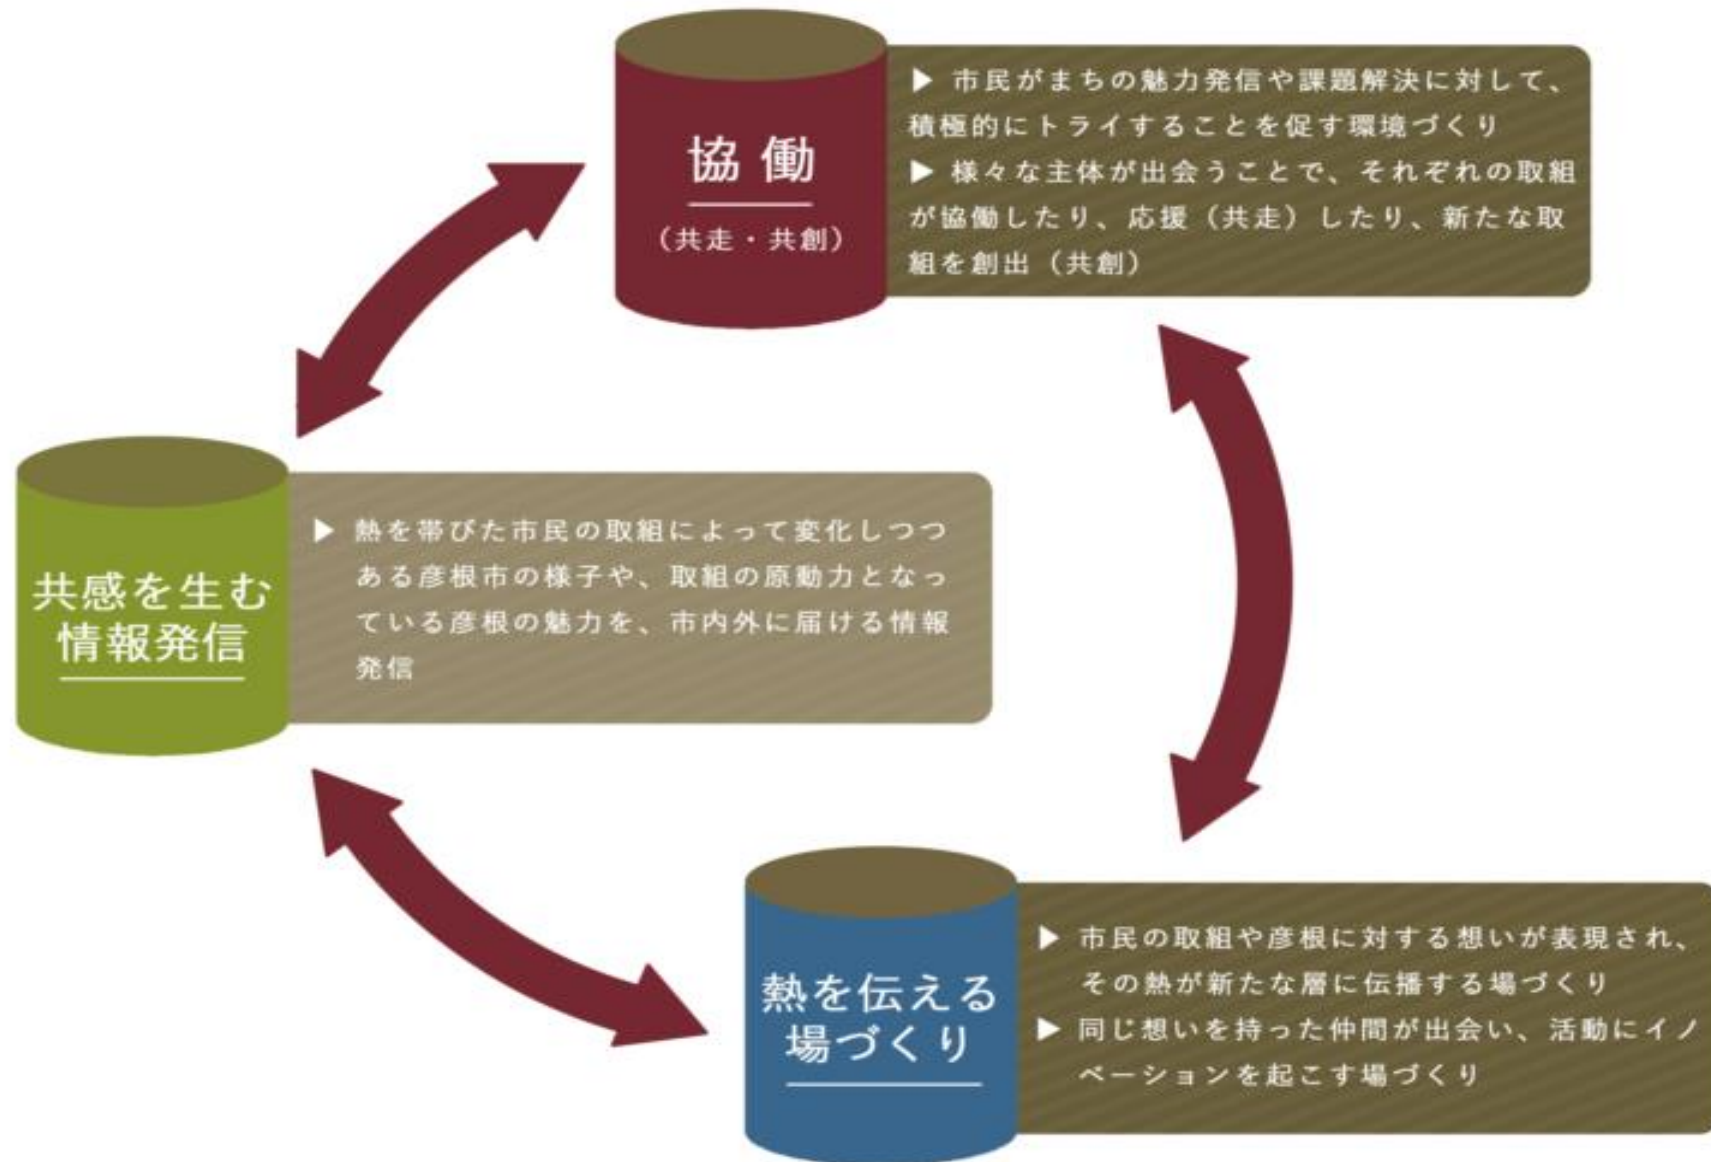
協働
（共走・共創）

▶ 市民がまちの魅力発信や課題解決に対して、積極的にトライすることを促す環境づくり
▶ 様々な主体が出会うことで、それぞれの取組が協働したり、応援（共走）したり、新たな取組を創出（共創）

共感を生む
情報発信

▶ 熱を帯びた市民の取組によって変化しつつある彦根市の様子や、取組の原動力となっている彦根の魅力を、市内外に届ける情報発信

熱を伝える
場づくり

▶ 市民の取組や彦根に対する想いが表現され、その熱が新たな層に伝播する場づくり
▶ 同じ想いを持った仲間が出会い、活動にイノベーションを起こす場づくり